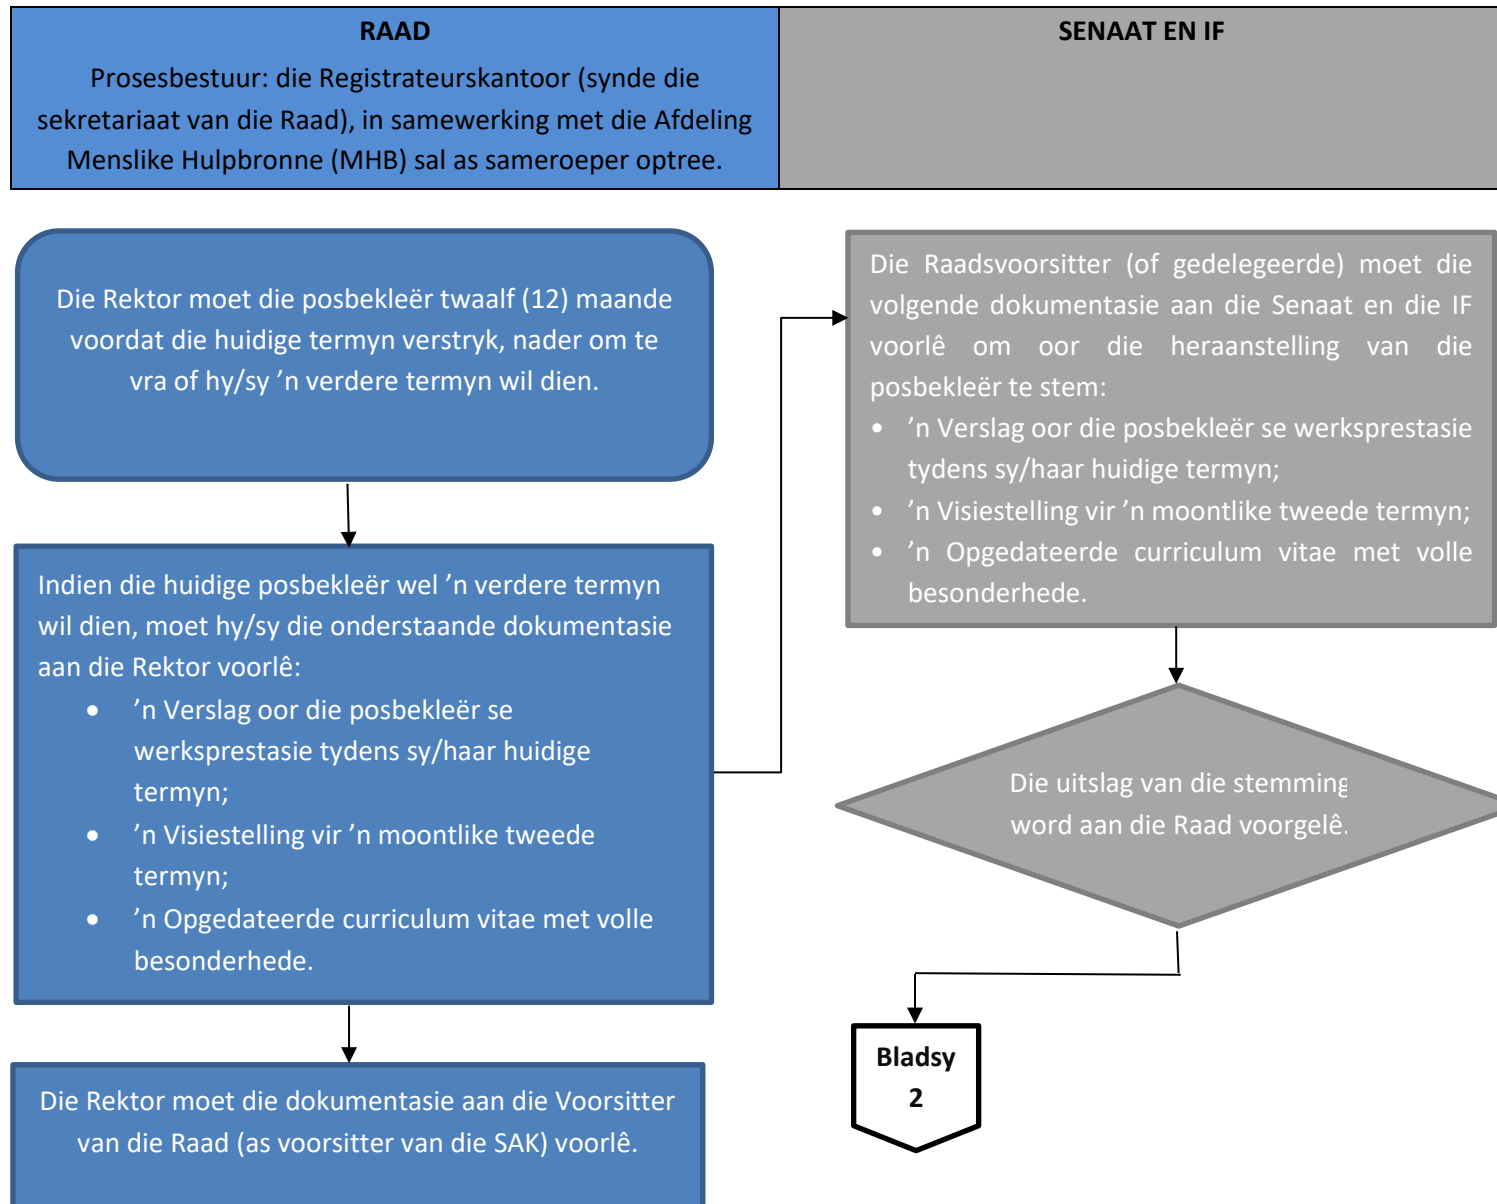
| RAAD | SENAAT EN IF |
|---|---|
| Prosesbestuur: die Registrateurskantoor (synde die sekretariaat van die Raad), in samewerking met die Afdeling Menslike Hulpbronne (MHB) sal as sameroeper optree. | |

Die Rektor moet die posbekleër twaalf (12) maande voordat die huidige termyn verstryk, nader om te vra of hy/sy ’n verdere termyn wil dien.

Indien die huidige posbekleër wel ’n verdere termyn wil dien, moet hy/sy die onderstaande dokumentasie aan die Rektor voorlê:

- ’n Verslag oor die posbekleër se werksprestasie tydens sy/haar huidige termyn;
- ’n Visiestelling vir ’n moontlike tweede termyn;
- ’n Opgedateerde curriculum vitae met volle besonderhede.

Die Rektor moet die dokumentasie aan die Voorsitter van die Raad (as voorsitter van die SAK) voorlê.

Die Raadsvoorsitter (of gedelegeerde) moet die volgende dokumentasie aan die Senaat en die IF voorlê om oor die heraanstelling van die posbekleër te stem:

- ’n Verslag oor die posbekleër se werksprestasie tydens sy/haar huidige termyn;
- ’n Visiestelling vir ’n moontlike tweede termyn;
- ’n Opgedateerde curriculum vitae met volle besonderhede.

Die uitslag van die stemming word aan die Raad voorgelê.

Bladsy 2